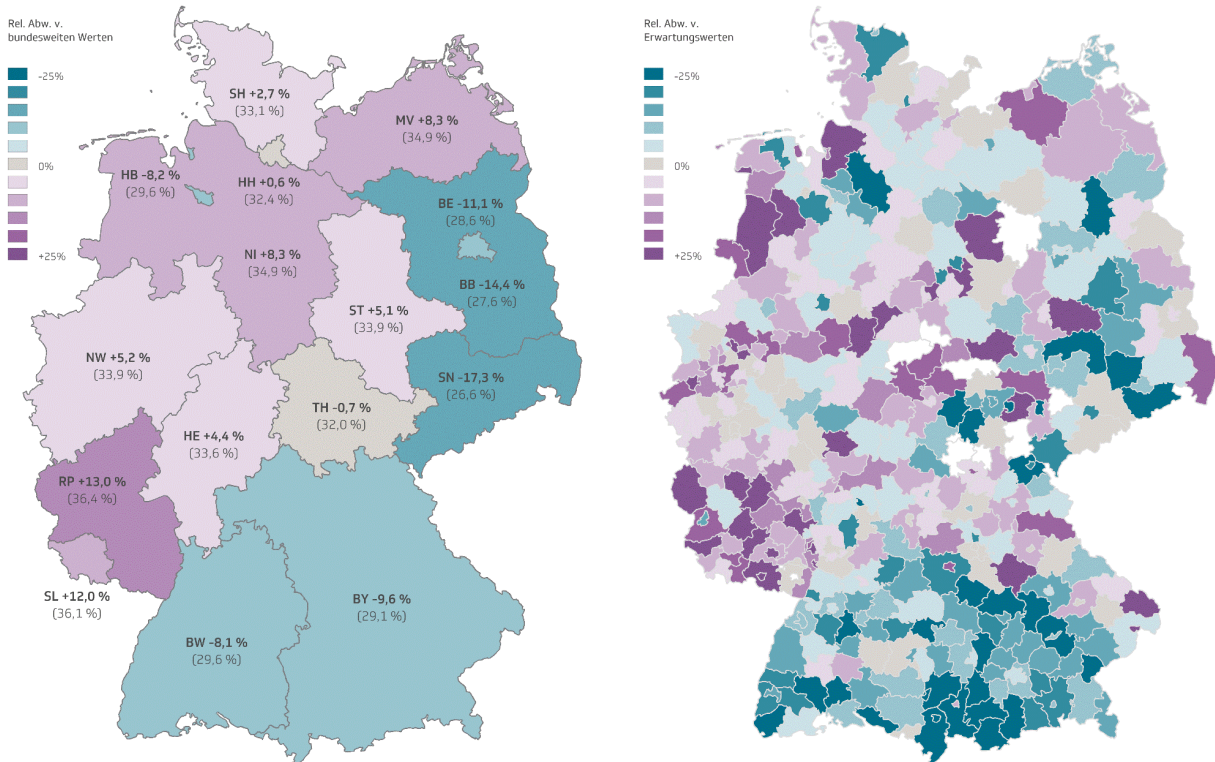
Rel. Abw. v.
bundesweiten Werten

-25%

0%

+25%

SH +2,7 %
(33,1 %)

MV +8,3 %
(34,9 %)

HB -8,2 %
(29,6 %)

HH +0,6 %
(32,4 %)

BE -11,1 %
(28,6 %)

NI +8,3 %
(34,9 %)

BB -14,4 %
(27,6 %)

ST +5,1 %
(33,9 %)

NW +5,2 %
(33,9 %)

SN -17,3 %
(26,6 %)

TH -0,7 %
(32,0 %)

HE +4,4 %
(33,6 %)

RP +13,0 %
(36,4 %)

SL +12,0 %
(36,1 %)

BY -9,6 %
(29,1 %)

BW -8,1 %
(29,6 %)

Rel. Abw. v.
Erwartungswerten

-25%

0%

+25%